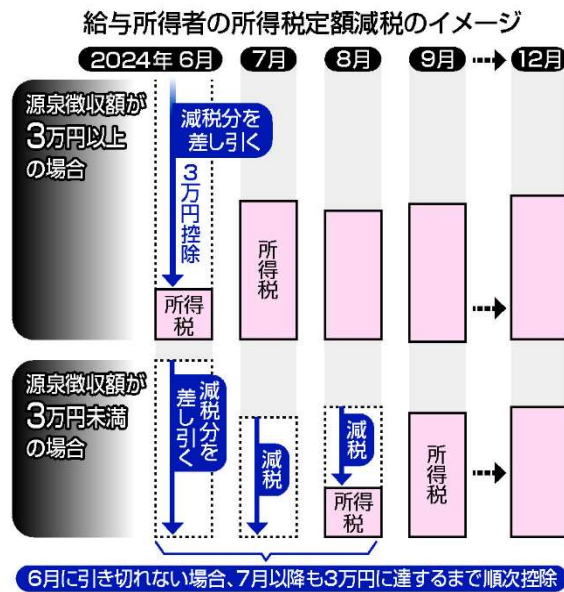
給与所得者の所得税定額減税のイメージ

2024年6月　7月　8月　9月　12月

源泉徴収額が3万円以上の場合

減税分を差し引く

3万円控除

所得税

所得税

源泉徴収額が3万円未満の場合

減税分を差し引く

減税

減税

所得税

所得税

6月に引き切れない場合、7月以降も3万円に達するまで順次控除